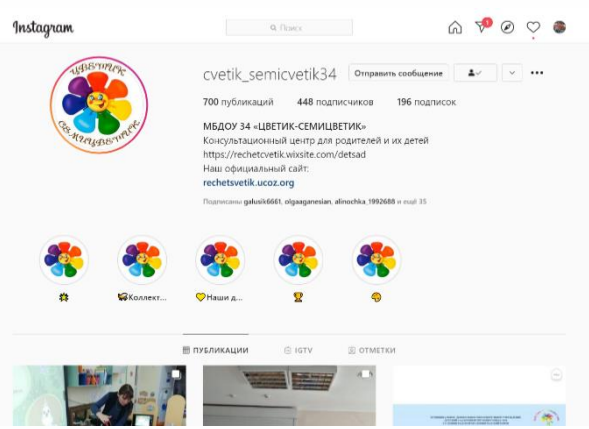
Instagram

Поиск

1

ЦВЕТИК СЕМИЦВЕТИК

cvetik_semicvetik34

Отправить сообщение

700 публикаций 448 подписчиков 196 подписок

МБДОУ 34 «ЦВЕТИК-СЕМИЦВЕТИК»
Консультационный центр для родителей и их детей
https://rechetcvetik.wixsite.com/detsad
Наш официальный сайт:
rechetsvetik.ucoz.org

Подписаны galusik6661, olgaaganesian, alinochka_1992688 и ещё 35

🌼

🎀Коллект...

💛Наши д...

🏆

🐤

ПУБЛИКАЦИИ IGTV ОТМЕТКИ